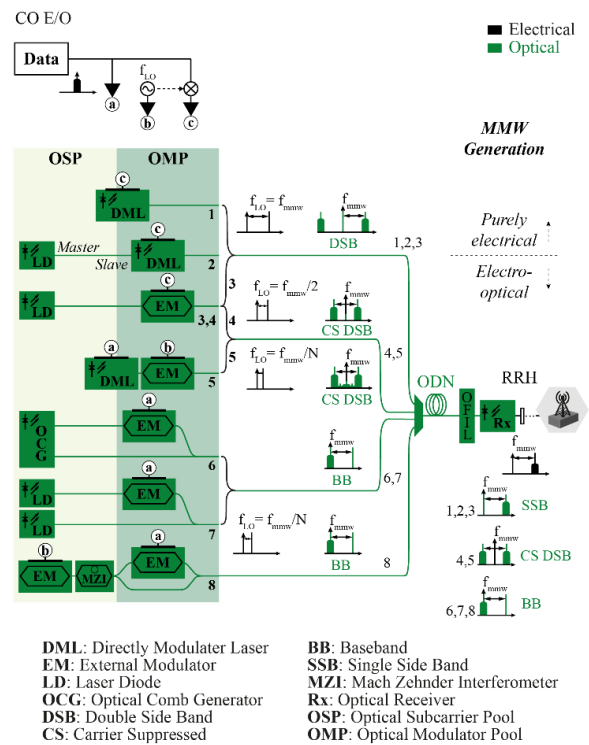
CO E/O

Data

a
$f_{LO}$
b
c

Electrical
Optical

MMW Generation

OSP
OMP

c
DML
1
$f_{LO} = f_{mmw}$
$f_{mmw}$
DSB
1,2,3

Purely electrical

LD
Master
c
Slave
DML
2

Electro-optical

LD
c
EM
3
$f_{LO} = f_{mmw}/2$
$f_{mmw}$
3,4
4
CS DSB

a
b
DML
EM
5
$f_{LO} = f_{mmw}/N$
$f_{mmw}$
CS DSB
4,5

ODN
OFIL
RRH
Rx

OCG
a
EM
$f_{mmw}$
BB
6
6,7

LD
a
EM
LD
7
$f_{LO} = f_{mmw}/N$
$f_{mmw}$
BB
8

b
EM
MZI
a
EM
8

$f_{mmw}$
1,2,3
SSB
$f_{mmw}$
4,5
CS DSB
$f_{mmw}$
6,7,8
BB

DML: Directly Modulater Laser
EM: External Modulator
LD: Laser Diode
OCG: Optical Comb Generator
DSB: Double Side Band
CS: Carrier Suppressed

BB: Baseband
SSB: Single Side Band
MZI: Mach Zehnder Interferometer
Rx: Optical Receiver
OSP: Optical Subcarrier Pool
OMP: Optical Modulator Pool